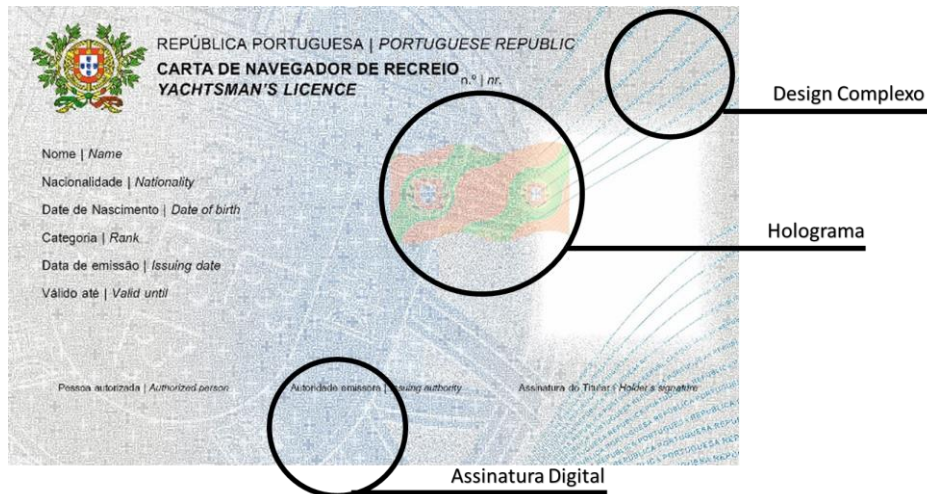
REPÚBLICA PORTUGUESA | *PORTUGUESE REPUBLIC*
CARTA DE NAVEGADOR DE RECREIO
*YACHTSMAN'S LICENCE*
n.º | *nr.*

Design Complexo

Nome | *Name*
Nacionalidade | *Nationality*
Date de Nascimento | *Date of birth*
Categoria | *Rank*
Data de emissão | *Issuing date*
Válido até | *Valid until*

Holograma

Pessoa autorizada | *Authorized person*
Autoridade emissora | *Issuing authority*
Assinatura do Titular | *Holder's signature*

Assinatura Digital